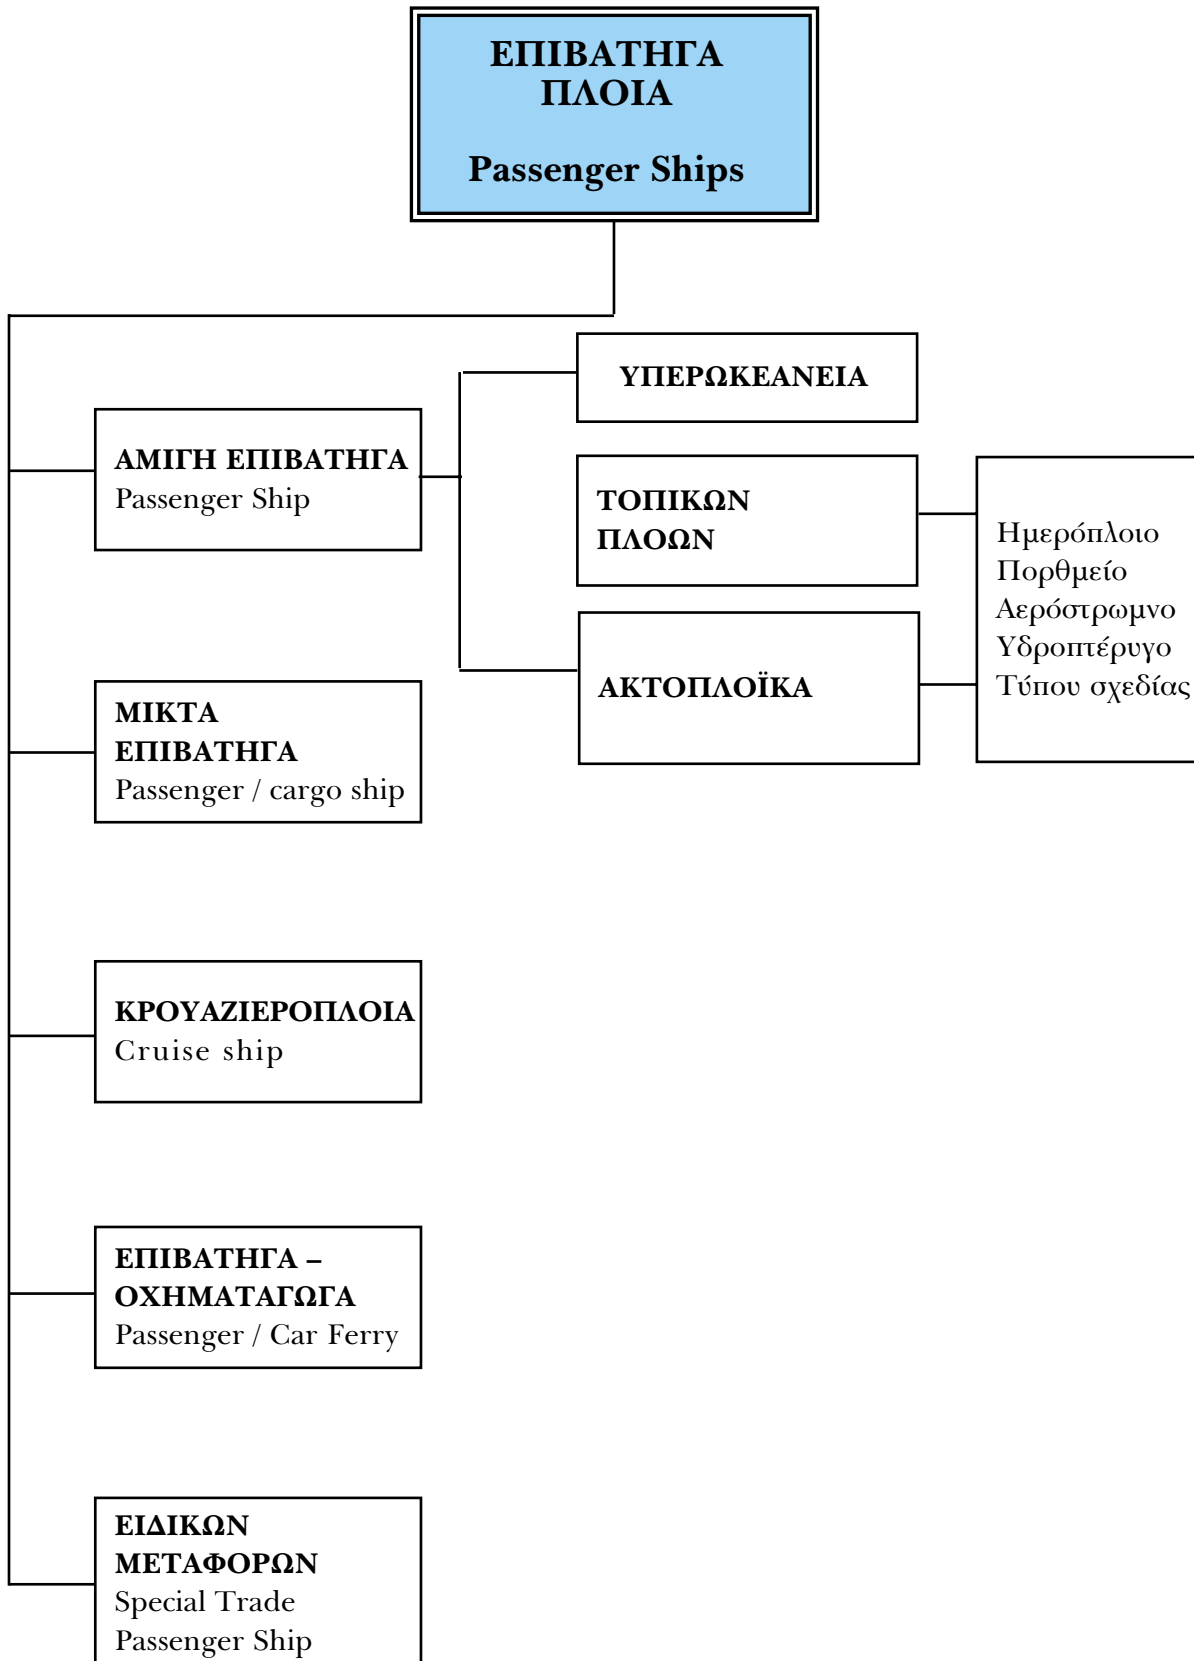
ΕΠΙΒΑΤΗΓΑ ΠΛΟΙΑ

Passenger Ships

ΑΜΙΓΗ ΕΠΙΒΑΤΗΓΑ
Passenger Ship

ΥΠΕΡΩΚΕΑΝΕΙΑ

ΤΟΠΙΚΩΝ ΠΛΟΩΝ

ΑΚΤΟΠΛΟΪΚΑ

Ημερόπλοιο
Πορθμείο
Αερόστρωμνο
Υδροπτέρυγο
Τύπου σχεδίας

ΜΙΚΤΑ ΕΠΙΒΑΤΗΓΑ
Passenger / cargo ship

ΚΡΟΥΑΖΙΕΡΟΠΛΟΙΑ
Cruise ship

ΕΠΙΒΑΤΗΓΑ – ΟΧΗΜΑΤΑΓΩΓΑ
Passenger / Car Ferry

ΕΙΔΙΚΩΝ ΜΕΤΑΦΟΡΩΝ
Special Trade Passenger Ship